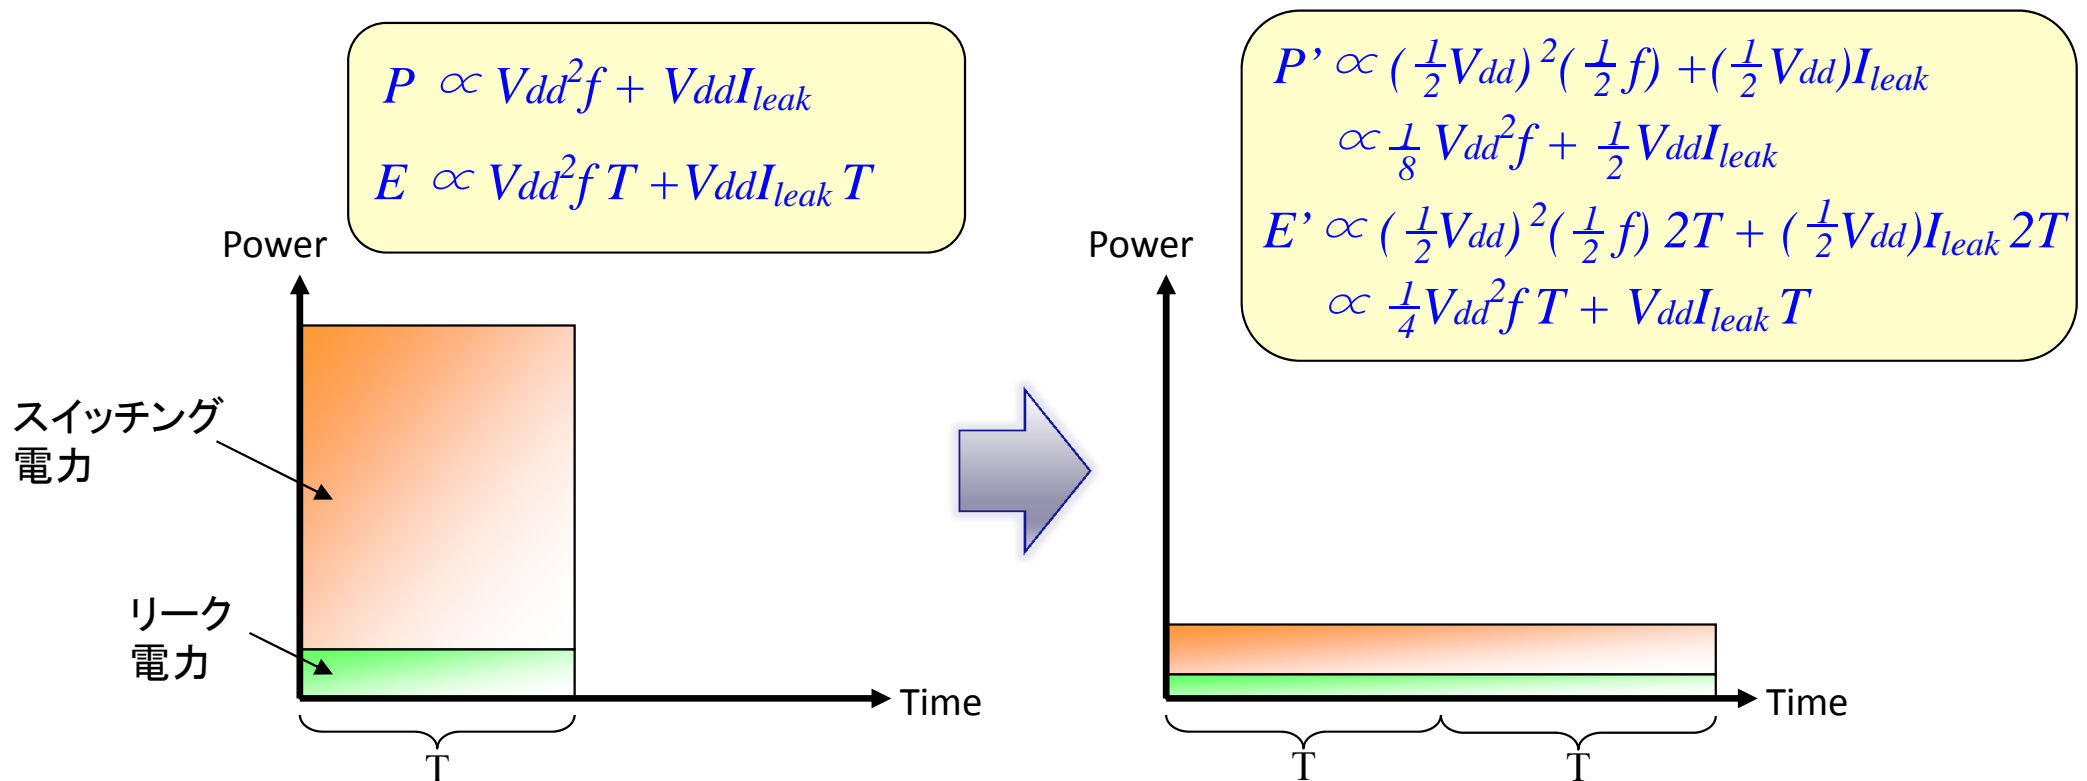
$P \propto Vdd^2f + VddI_{leak}$

$E \propto Vdd^2fT + VddI_{leak}T$

Power

スイッチング電力

リーク電力

Time

T

$P' \propto (\frac{1}{2}Vdd)^2(\frac{1}{2}f) + (\frac{1}{2}Vdd)I_{leak}$

$\propto \frac{1}{8}Vdd^2f + \frac{1}{2}VddI_{leak}$

$E' \propto (\frac{1}{2}Vdd)^2(\frac{1}{2}f)\,2T + (\frac{1}{2}Vdd)I_{leak}\,2T$

$\propto \frac{1}{4}Vdd^2fT + VddI_{leak}T$

Power

Time

T

T